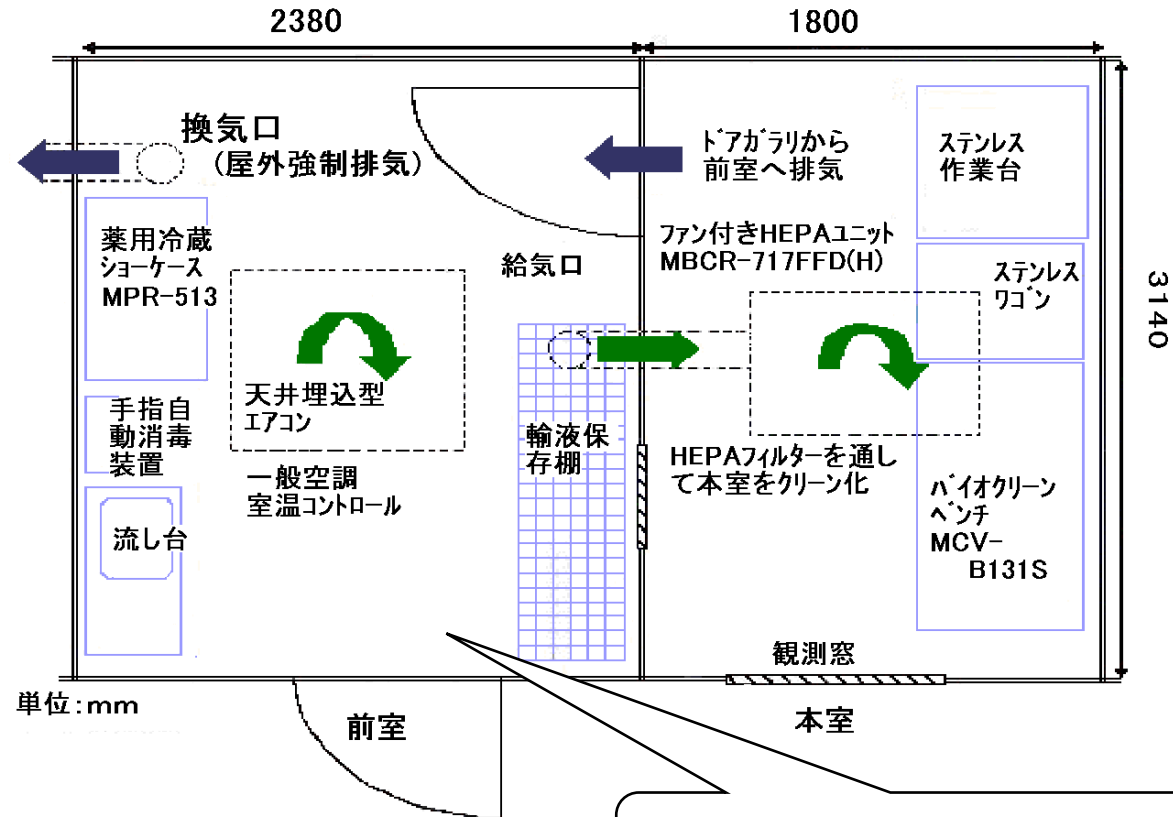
2380

1800

換気口
(屋外強制排気)

ドアガラリから
前室へ排気

ステンレス
作業台

薬用冷蔵
ショーケース
MPR-513

ファン付きHEPAユニット
MBCR-717FFD(H)

給気口

ステンレス
ワゴン

3140

天井埋込型
エアコン

手指自
動消毒
装置

輸液保
存棚

HEPAフィルターを通し
て本室をクリーン化

一般空調
室温コントロール

バイオクリーン
ベンチ
MCV-
B131S

流し台

観測窓

単位:mm

前室

本室